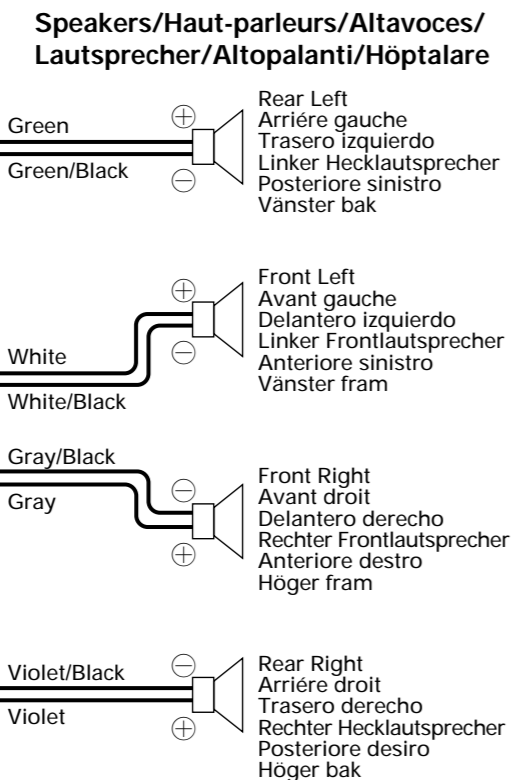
Speakers/Haut-parleurs/Altavoces/
Lautsprecher/Altopalanti/Höptalare

Green
Green/Black
$\oplus$
$\ominus$
Rear Left
Arriére gauche
Trasero izquierdo
Linker Hecklautsprecher
Posteriore sinistro
Vänster bak

White
White/Black
$\oplus$
$\ominus$
Front Left
Avant gauche
Delantero izquierdo
Linker Frontlautsprecher
Anteriore sinistro
Vänster fram

Gray/Black
Gray
$\ominus$
$\oplus$
Front Right
Avant droit
Delantero derecho
Rechter Frontlautsprecher
Anteriore destro
Höger fram

Violet/Black
Violet
$\ominus$
$\oplus$
Rear Right
Arriére droit
Trasero derecho
Rechter Hecklautsprecher
Posteriore desiro
Höger bak